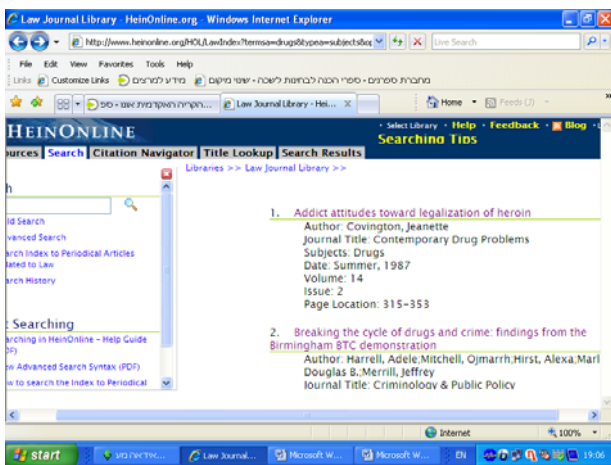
Law Journal Library - HeinOnline.org - Windows Internet Explorer

http://www.heinonline.org/HOL/LawIndex?termsa=drugs&typea=subjects&op

Live Search

File Edit View Favorites Tools Help

Links Customize Links מידע למורצים מחברת ספרים • ספרי הכנה לבחינות לשכה • שינוי מיקום

הקריה האקדמית אונו - ספ... Law Journal Library - Hei... X

Home Feeds (J)

HEINONLINE

• Select Library • Help • Feedback • Blog

Searching Tips

ources Search Citation Navigator Title Lookup Search Results

h

ld Search

vanced Search

rch Index to Periodical Articles lated to Law

rch History

t Searching

rching in HeinOnline - Help Guide DF)

w Advanced Search Syntax (PDF)

w to search the Index to Periodical

Libraries >> Law Journal Library >>

1. Addict attitudes toward legalization of heroin
Author: Covington, Jeanette
Journal Title: Contemporary Drug Problems
Subjects: Drugs
Date: Summer, 1987
Volume: 14
Issue: 2
Page Location: 315-353

2. Breaking the cycle of drugs and crime: findings from the Birmingham BTC demonstration
Author: Harrell, Adele;Mitchell, Ojmarrh;Hirst, Alexa;Marl Douglas B.;Merrill, Jeffrey
Journal Title: Criminology & Public Policy

Internet 100%

start אידיאה גוש Law Journal... Microsoft W... Microsoft W... EN 19:06